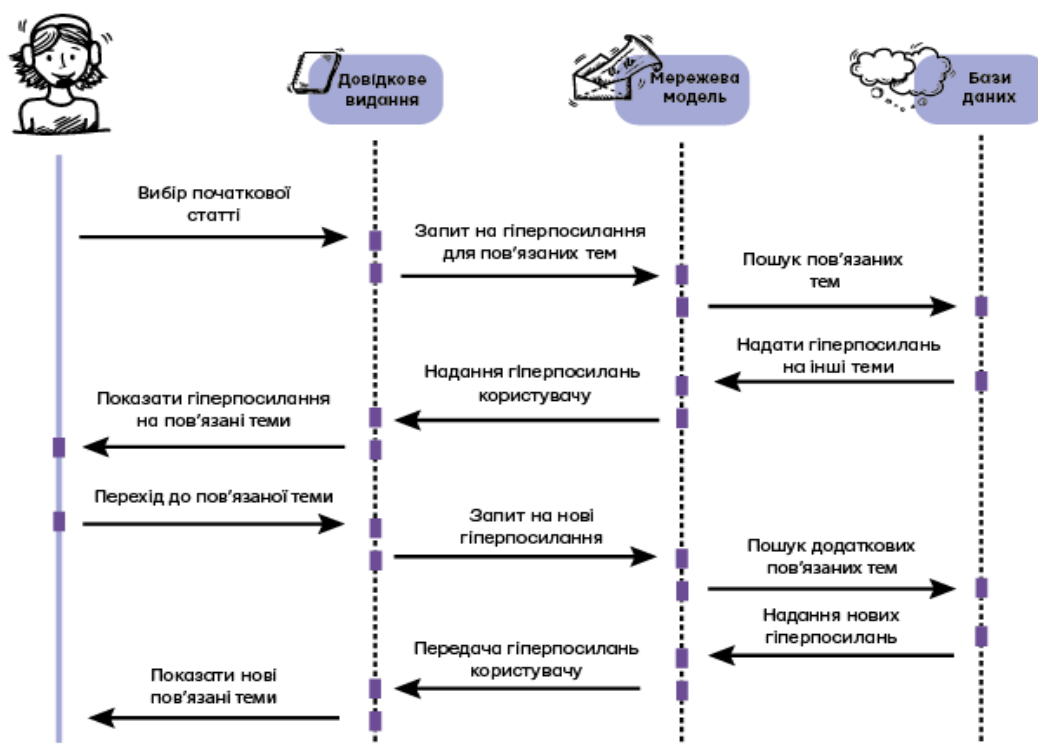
Довідкове видання

Мережева модель

Бази даних

Вибір початкової статті

Запит на гіперпосилання для пов'язаних тем

Пошук пов'язаних тем

Надати гіперпосилань на інші теми

Надання гіперпосилань користувачу

Показати гіперпосилання на пов'язані теми

Перехід до пов'язаної теми

Запит на нові гіперпосилання

Пошук додаткових пов'язаних тем

Надання нових гіперпосилань

Передача гіперпосилань користувачу

Показати нові пов'язані теми